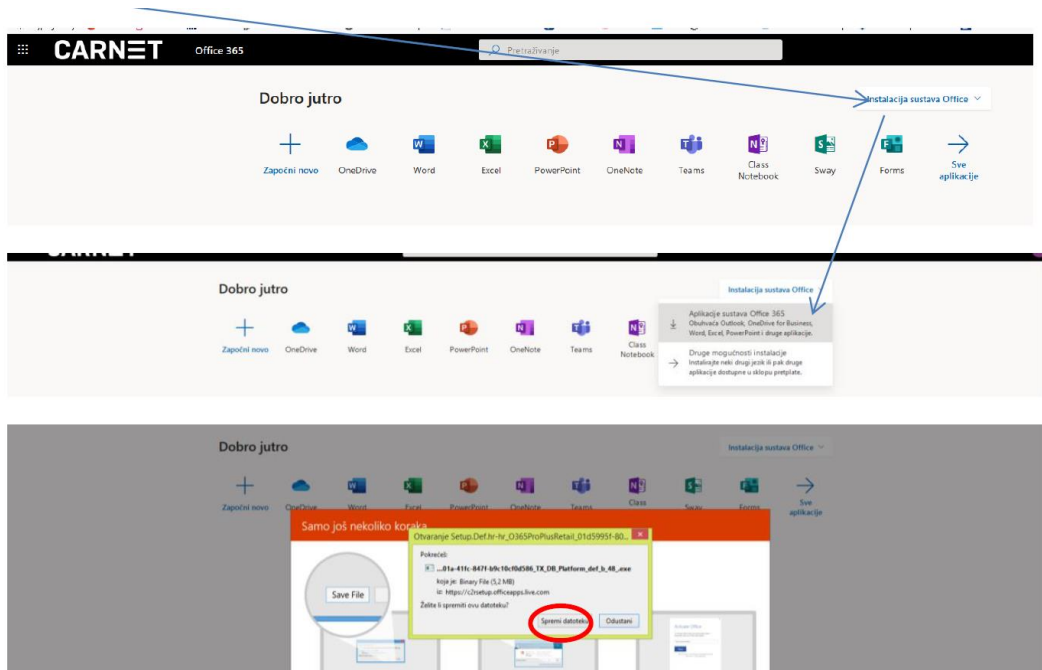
CARNET Office 365

Pretraživanje

Dobro jutro

Instalacija sustava Office

Započni novo
OneDrive
Word
Excel
PowerPoint
OneNote
Teams
Class Notebook
Sway
Forms
Sve aplikacije

Dobro jutro

Instalacija sustava Office

Započni novo
OneDrive
Word
Excel
PowerPoint
OneNote
Teams
Class Notebook

Aplikacije sustava Office 365
Obuhvaća Outlook, OneDrive for Business, Word, Excel, PowerPoint i druge aplikacije.

Druge mogućnosti instalacije
Instalirajte neki drugi jezik ili pak druge aplikacije dostupne u sklopu pretplate.

Dobro jutro

Instalacija sustava Office

Započni novo
OneDrive
Word
Excel
PowerPoint
OneNote
Teams
Class
Sway
Forms
Sve aplikacije

Samo još nekoliko koraka

Save File

Otvaranje Setup.Def.hr-hr_O365ProPlusRetail_01d5995f-80...

Pokrećeš:
...01a-41fc-847f-b9c10cf0d586_TX_DB_Platform_def_b_48_.exe
koja je: Binary File (5,2 MB)
iz: https://c2rsetup.officeapps.live.com

Želite li spremiti ovu datoteku?

Spremi datoteku
Odustani